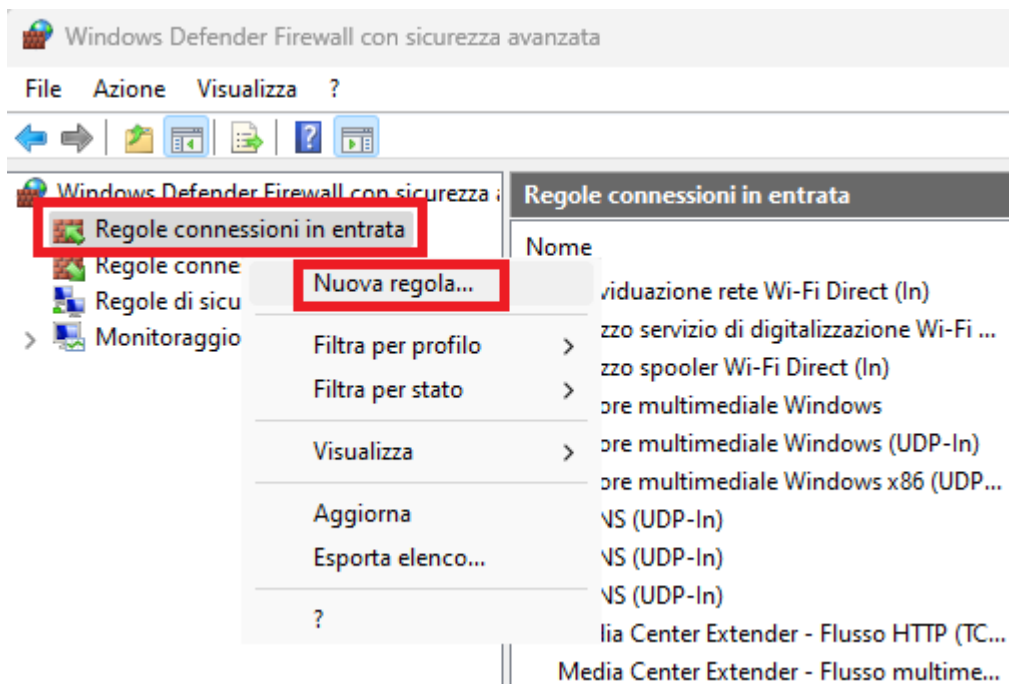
Windows Defender Firewall con sicurezza avanzata

File Azione Visualizza ?

Windows Defender Firewall con sicurezza a

Regole connessioni in entrata

Regole conne

Regole di sicu

Monitoraggio

Nuova regola...

Filtra per profilo

Filtra per stato

Visualizza

Aggiorna

Esporta elenco...

?

Regole connessioni in entrata

Nome

viduazione rete Wi-Fi Direct (In)

zzo servizio di digitalizzazione Wi-Fi ...

zzo spooler Wi-Fi Direct (In)

ore multimediale Windows

ore multimediale Windows (UDP-In)

ore multimediale Windows x86 (UDP...

NS (UDP-In)

NS (UDP-In)

NS (UDP-In)

lia Center Extender - Flusso HTTP (TC...

Media Center Extender - Flusso multime...